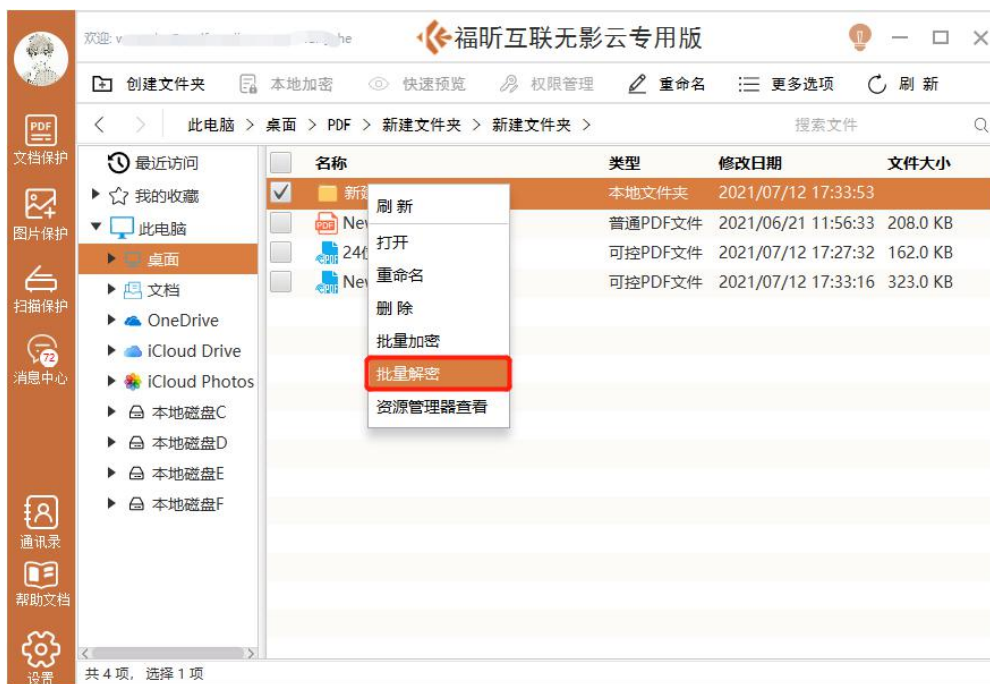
欢迎: v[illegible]he

福昕互联无影云专用版

创建文件夹 本地加密 快速预览 权限管理 重命名 更多选项 刷新

此电脑 > 桌面 > PDF > 新建文件夹 > 新建文件夹 >

搜索文件

PDF 文档保护

图片保护

扫描保护

72 消息中心

通讯录

帮助文档

设置

最近访问
我的收藏
此电脑
桌面
文档
OneDrive
iCloud Drive
iCloud Photos
本地磁盘C
本地磁盘D
本地磁盘E
本地磁盘F

| | 名称 | 类型 | 修改日期 | 文件大小 |
|---|---|---|---|---|
| ✓ | 新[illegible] | 本地文件夹 | 2021/07/12 17:33:53 | |
| | New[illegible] | 普通PDF文件 | 2021/06/21 11:56:33 | 208.0 KB |
| | 24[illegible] | 可控PDF文件 | 2021/07/12 17:27:32 | 162.0 KB |
| | New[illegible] | 可控PDF文件 | 2021/07/12 17:33:16 | 323.0 KB |

刷新
打开
重命名
删除
批量加密
批量解密
资源管理器查看

共4项, 选择1项